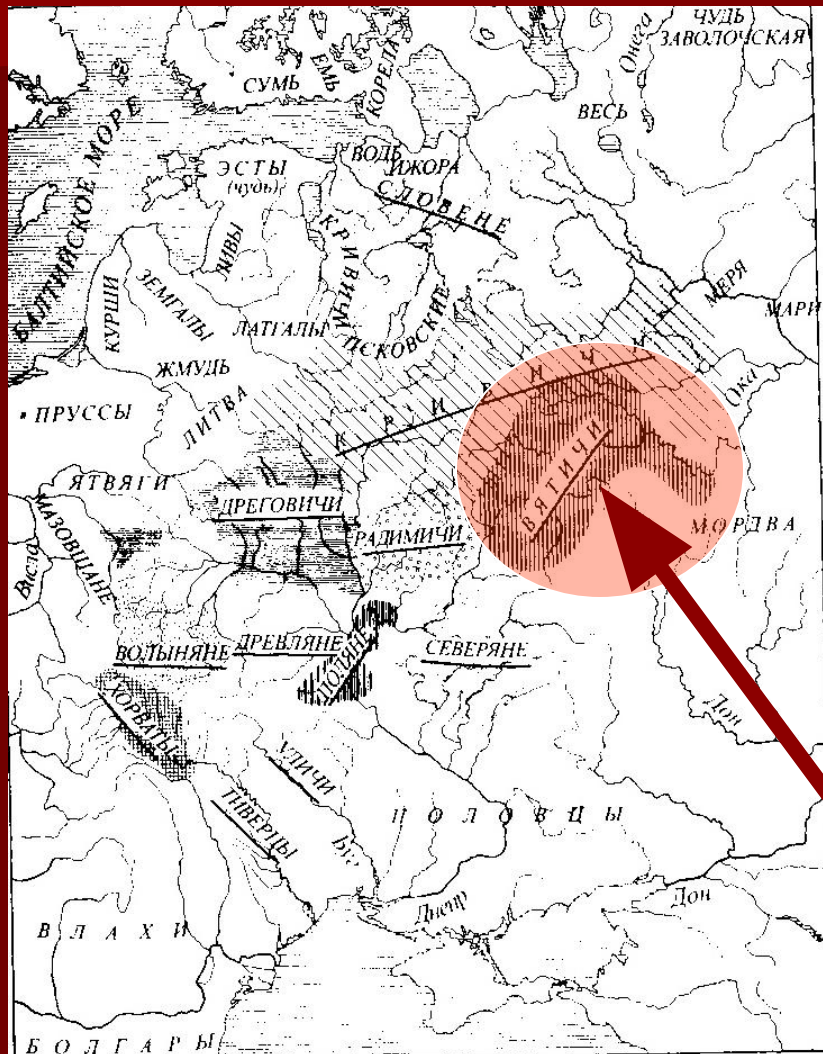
БАЛТИЙСКОЕ МОРЕ
СУМЬ
ЕМЬ
КОРЕЛА
Онега
ЧУДЬ ЗАВОЛОЧСКАЯ
ВЕСЬ
ЭСТЫ (чудь)
ВОДЬ
ИЖОРА
СЛОВЕНЕ
ЛИВЫ
КУРШИ
ЗЕМГАЛЫ
КРИВИЧИ
ПСКОВСКИЕ
МЕРЯ
МАРИ
ЛАТГАЛЫ
ЖМУДЬ
ЛИТВА
ПРУССЫ
К Р И В И Ч И
Ока
ВЯТИЧИ
ЯТВЯГИ
ДРЕГОВИЧИ
МОРДВА
МАЗОВШАНЕ
Висла
РАДИМИЧИ
ВОЛЫНЯНЕ
ДРЕВЛЯНЕ
ПОЛЯНЕ
СЕВЕРЯНЕ
ХОРВАТЫ
Дон
УЛИЧИ
ТИВЕРЦЫ
П О Л О В Ц Ы
Бг.
Днепр
Дон
В Л А Х И
Б О Л Г А Р Ы